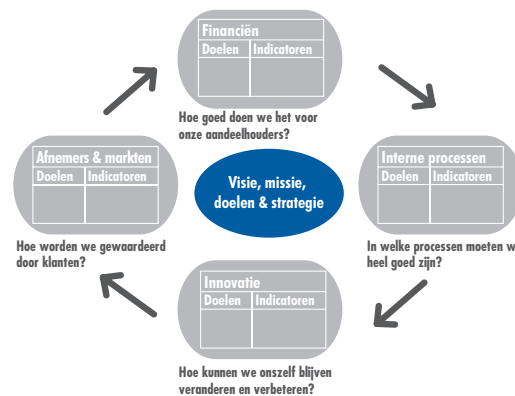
Financiën

| Doelen | Indicatoren |
|---|---|
| | |

Hoe goed doen we het voor onze aandeelhouders?

Afnemers & markten

| Doelen | Indicatoren |
|---|---|
| | |

Hoe worden we gewaardeerd door klanten?

Visie, missie, doelen & strategie

Interne processen

| Doelen | Indicatoren |
|---|---|
| | |

In welke processen moeten w heel goed zijn?

Innovatie

| Doelen | Indicatoren |
|---|---|
| | |

Hoe kunnen we onszelf blijven veranderen en verbeteren?